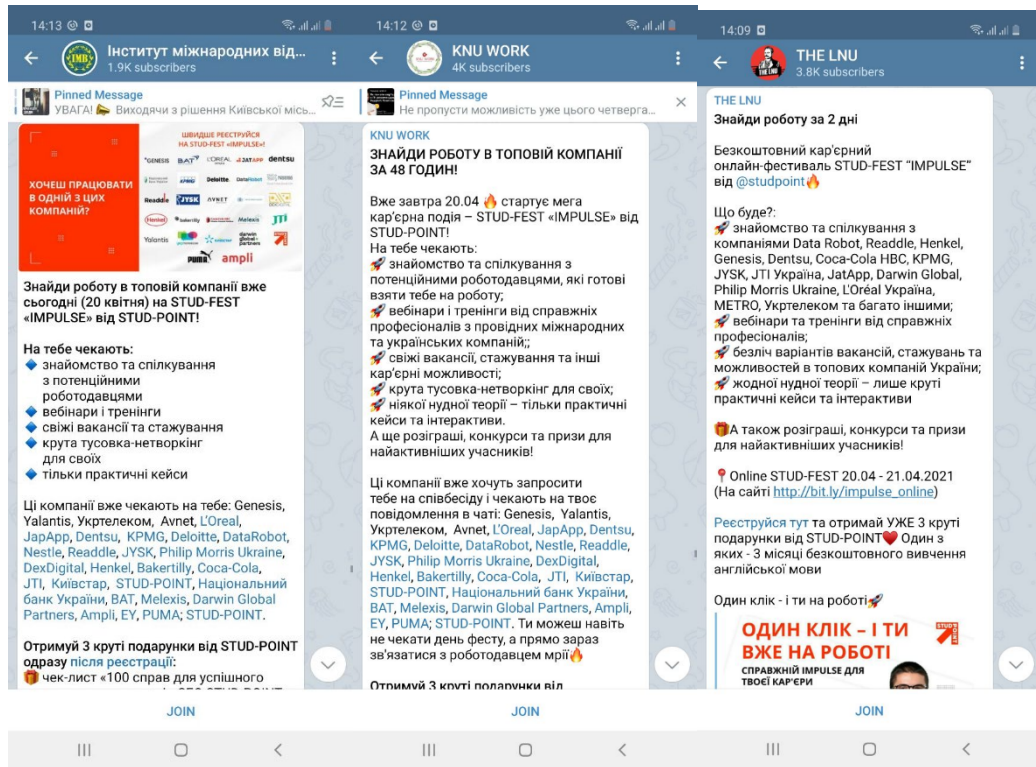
14:13

Інститут міжнародних від...
1.9K subscribers

Pinned Message
УВАГА! Виходячи з рішення Київської міс...

ШВИДШЕ РЕЄСТРУЙСЯ НА STUD-FEST «IMPULSE»!

ХОЧЕШ ПРАЦЮВАТИ В ОДНІЙ З ЦИХ КОМПАНІЙ?

GENESIS BAT L'ORÉAL JATAPP dentsu KPMG Deloitte DataRobot Readdle JYSK AVNET Henkel bakertilly Melexis JTI Yalantis darwin global partners PUMA ampli

Знайди роботу в топовій компанії вже сьогодні (20 квітня) на STUD-FEST «IMPULSE» від STUD-POINT!

На тебе чекають:
🔹 знайомство та спілкування з потенційними роботодавцями
🔹 вебінари і тренінги
🔹 свіжі вакансії та стажування
🔹 крута тусовка-нетворкінг для своїх
🔹 тільки практичні кейси

Ці компанії вже чекають на тебе: Genesis, Yalantis, Укртелеком, Avnet, L'Oreal, JapApp, Dentsu, KPMG, Deloitte, DataRobot, Nestle, Readdle, JYSK, Philip Morris Ukraine, DexDigital, Henkel, Bakertilly, Coca-Cola, JTI, Київстар, STUD-POINT, Національний банк України, BAT, Melexis, Darwin Global Partners, Ampli, EY, PUMA; STUD-POINT.

Отримуй 3 круті подарунки від STUD-POINT одразу після реєстрації:
🎁 чек-лист «100 справ для успішного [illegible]

JOIN

14:12

KNU WORK
4K subscribers

Pinned Message
Не пропусти можливість уже цього четверга...

KNU WORK
ЗНАЙДИ РОБОТУ В ТОПОВІЙ КОМПАНІЇ ЗА 48 ГОДИН!

Вже завтра 20.04 🔥 стартує мега кар'єрна подія – STUD-FEST «IMPULSE» від STUD-POINT!
На тебе чекають:
🚀 знайомство та спілкування з потенційними роботодавцями, які готові взяти тебе на роботу;
🚀 вебінари і тренінги від справжніх професіоналів з провідних міжнародних та українських компаній;;
🚀 свіжі вакансії, стажування та інші кар'єрні можливості;
🚀 крута тусовка-нетворкінг для своїх;
🚀 ніякої нудної теорії – тільки практичні кейси та інтерактиви.
А ще розіграші, конкурси та призи для найактивніших учасників!

Ці компанії вже хочуть запросити тебе на співбесіду і чекають на твоє повідомлення в чаті: Genesis, Yalantis, Укртелеком, Avnet, L'Oreal, JapApp, Dentsu, KPMG, Deloitte, DataRobot, Nestle, Readdle, JYSK, Philip Morris Ukraine, DexDigital, Henkel, Bakertilly, Coca-Cola, JTI, Київстар, STUD-POINT, Національний банк України, BAT, Melexis, Darwin Global Partners, Ampli, EY, PUMA; STUD-POINT. Ти можеш навіть не чекати день фесту, а прямо зараз зв'язатися з роботодавцем мрії🔥

Отримуй 3 круті подарунки від

JOIN

14:09

THE LNU
3.8K subscribers

THE LNU
Знайди роботу за 2 дні

Безкоштовний кар'єрний онлайн-фестиваль STUD-FEST "IMPULSE" від @studpoint🔥

Що буде?:
🚀 знайомство та спілкування з компаніями Data Robot, Readdle, Henkel, Genesis, Dentsu, Coca Cola HBC, KPMG, JYSK, JTI Україна, JatApp, Darwin Global, Philip Morris Україна, L'Oréal Україна, METRO, Укртелеком та багато іншими;
🚀 вебінари та тренінги від справжніх професіоналів;
🚀 безліч варіантів вакансій, стажувань та можливостей в топових компаній України;
🚀 жодної нудної теорії – лише круті практичні кейси та інтерактиви

🎁А також розіграші, конкурси та призи для найактивніших учасників!

📍Online STUD-FEST 20.04 - 21.04.2021
(На сайті http://bit.ly/impulse_online)

Реєструйся тут та отримай УЖЕ 3 круті подарунки від STUD-POINT❤️ Один з яких - 3 місяці безкоштовного вивчення англійської мови

Один клік - і ти на роботі🚀

ОДИН КЛІК – І ТИ ВЖЕ НА РОБОТІ
СПРАВЖНІЙ IMPULSE ДЛЯ ТВОЄЇ КАР'ЄРИ

JOIN